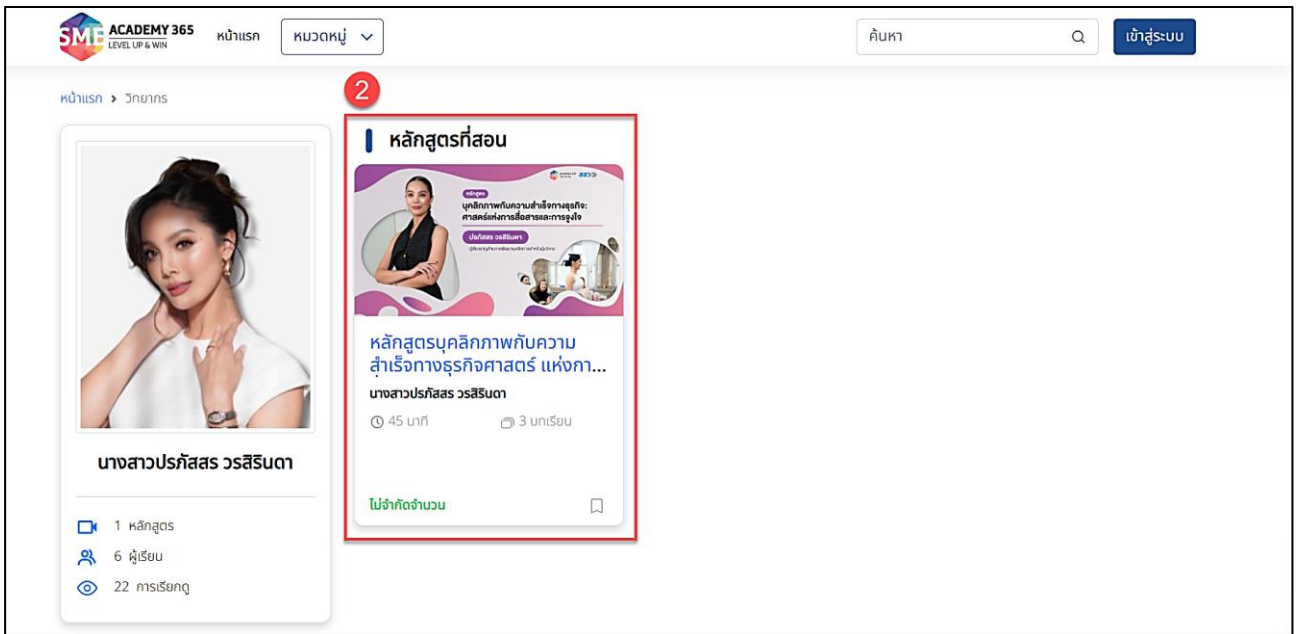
SME ACADEMY 365 LEVEL UP & WIN

หน้าแรก

หมวดหมู่

ค้นหา

เข้าสู่ระบบ

หน้าแรก > วิทยากร

2

หลักสูตรที่สอน

หลักสูตร

บุคลิกภาพกับความสำเร็จทางธุรกิจ: ศาสตร์แห่งการสื่อสารและการจูงใจ

ปรภัสสร วรสิรินดา

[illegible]

หลักสูตรบุคลิกภาพกับความสำเร็จทางธุรกิจศาสตร์ แห่งกา...

นางสาวปรภัสสร วรสิรินดา

45 นาที

3 บทเรียน

ไม่จำกัดจำนวน

นางสาวปรภัสสร วรสิรินดา

1 หลักสูตร

6 ผู้เรียน

22 การเรียกดู